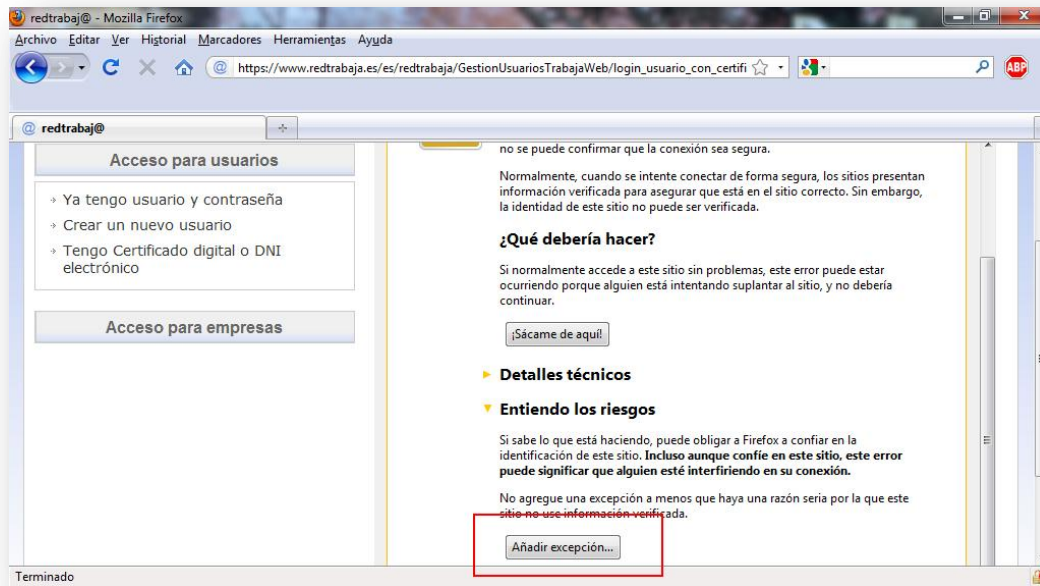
redtrabaj@ - Mozilla Firefox

Archivo Editar Ver Historial Marcadores Herramientas Ayuda

https://www.redtrabaja.es/es/redtrabaja/GestionUsuariosTrabajaWeb/login_usuario_con_certifi

ABP

redtrabaj@

Acceso para usuarios

Ya tengo usuario y contraseña

Crear un nuevo usuario

Tengo Certificado digital o DNI electrónico

Acceso para empresas

no se puede confirmar que la conexión sea segura.

Normalmente, cuando se intente conectar de forma segura, los sitios presentan información verificada para asegurar que está en el sitio correcto. Sin embargo, la identidad de este sitio no puede ser verificada.

¿Qué debería hacer?

Si normalmente accede a este sitio sin problemas, este error puede estar ocurriendo porque alguien está intentando suplantar al sitio, y no debería continuar.

¡Sácame de aquí!

Detalles técnicos

Entiendo los riesgos

Si sabe lo que está haciendo, puede obligar a Firefox a confiar en la identificación de este sitio. **Incluso aunque confíe en este sitio, este error puede significar que alguien esté interfiriendo en su conexión.**

No agregue una excepción a menos que haya una razón seria por la que este sitio no use información verificada.

Añadir excepción...

Terminado